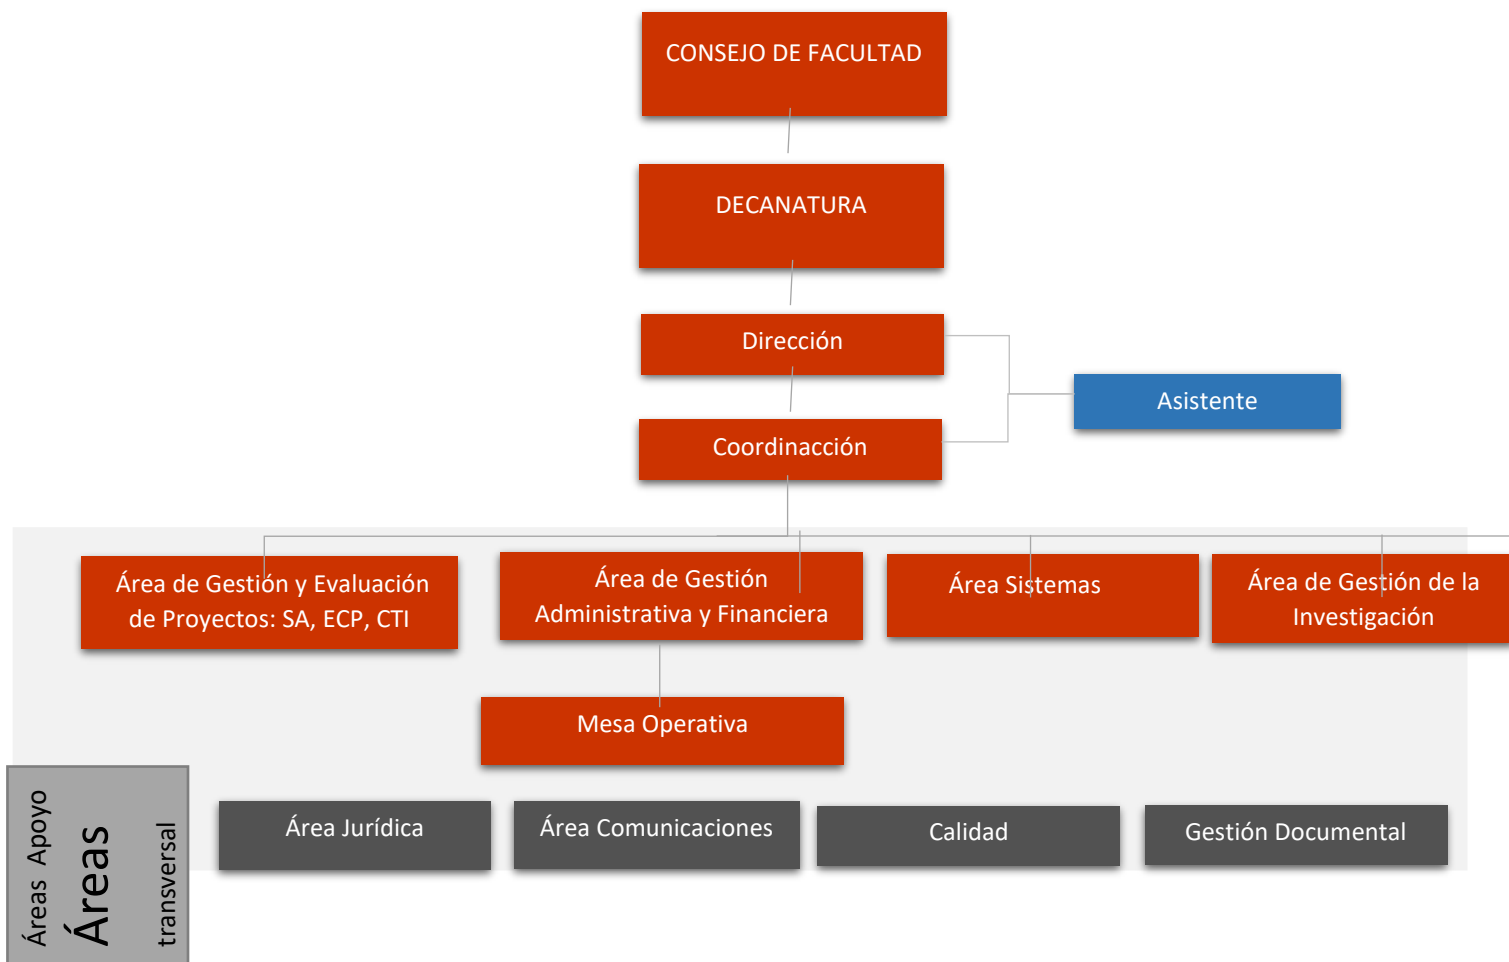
CONSEJO DE FACULTAD

DECANATURA

Dirección

Coordinacción

Asistente

Área de Gestión y Evaluación de Proyectos: SA, ECP, CTI

Área de Gestión Administrativa y Financiera

Área Sistemas

Área de Gestión de la Investigación

Mesa Operativa

Áreas Apoyo
Áreas
transversal

Área Jurídica

Área Comunicaciones

Calidad

Gestión Documental